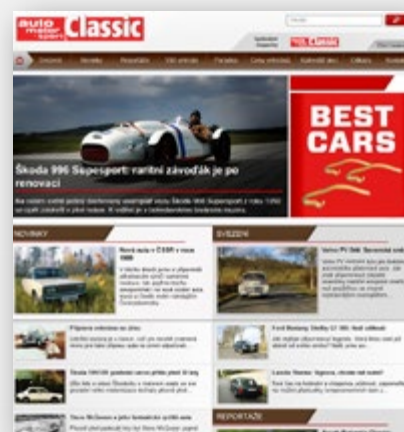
auto motor sport Classic

Škoda 996 Supersport: raritní závoďák je po renovaci

BEST CARS

NOVINKY

SVEZENÍ

REPORTÁŽE

Ford Mustang Shelby GT 350: Boží odkaz

Lancia Stratos: legenda, chcete mě svézt?

Steve McQueen a jeho fantastické grilé auta

Škoda 1000 MB: podruhé v jinom světě

Nová auta v ČSSR v roce 1966

Volvo PV 544: Severská síla